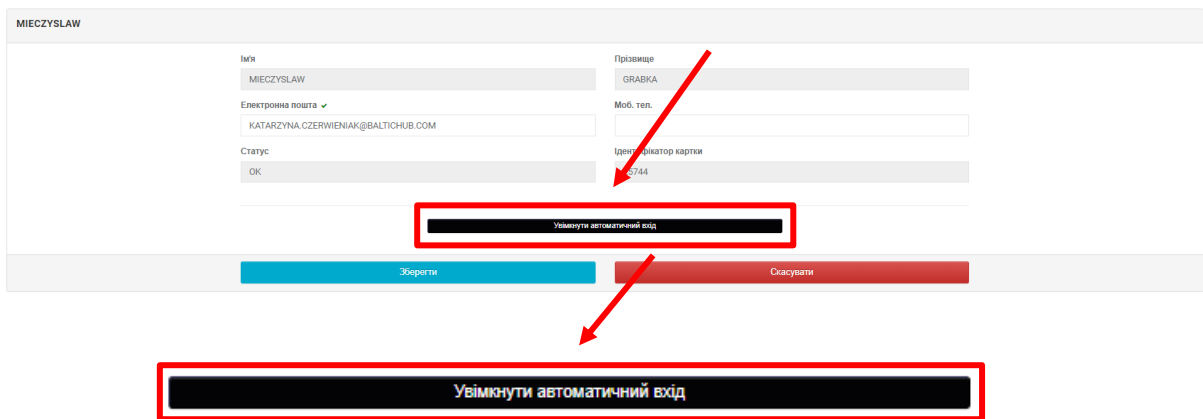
MIECZYSLAW

Ім'я
MIECZYSLAW

Прізвище
GRABKA

Електронна пошта ✔
KATARZYNA.CZERWIENIAK@BALTICHUB.COM

Моб. тел.

Статус
OK

Ідент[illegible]фікатор картки
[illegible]5744

Увімкнути автоматичний вхід

Зберегти

Скасувати

Увімкнути автоматичний вхід